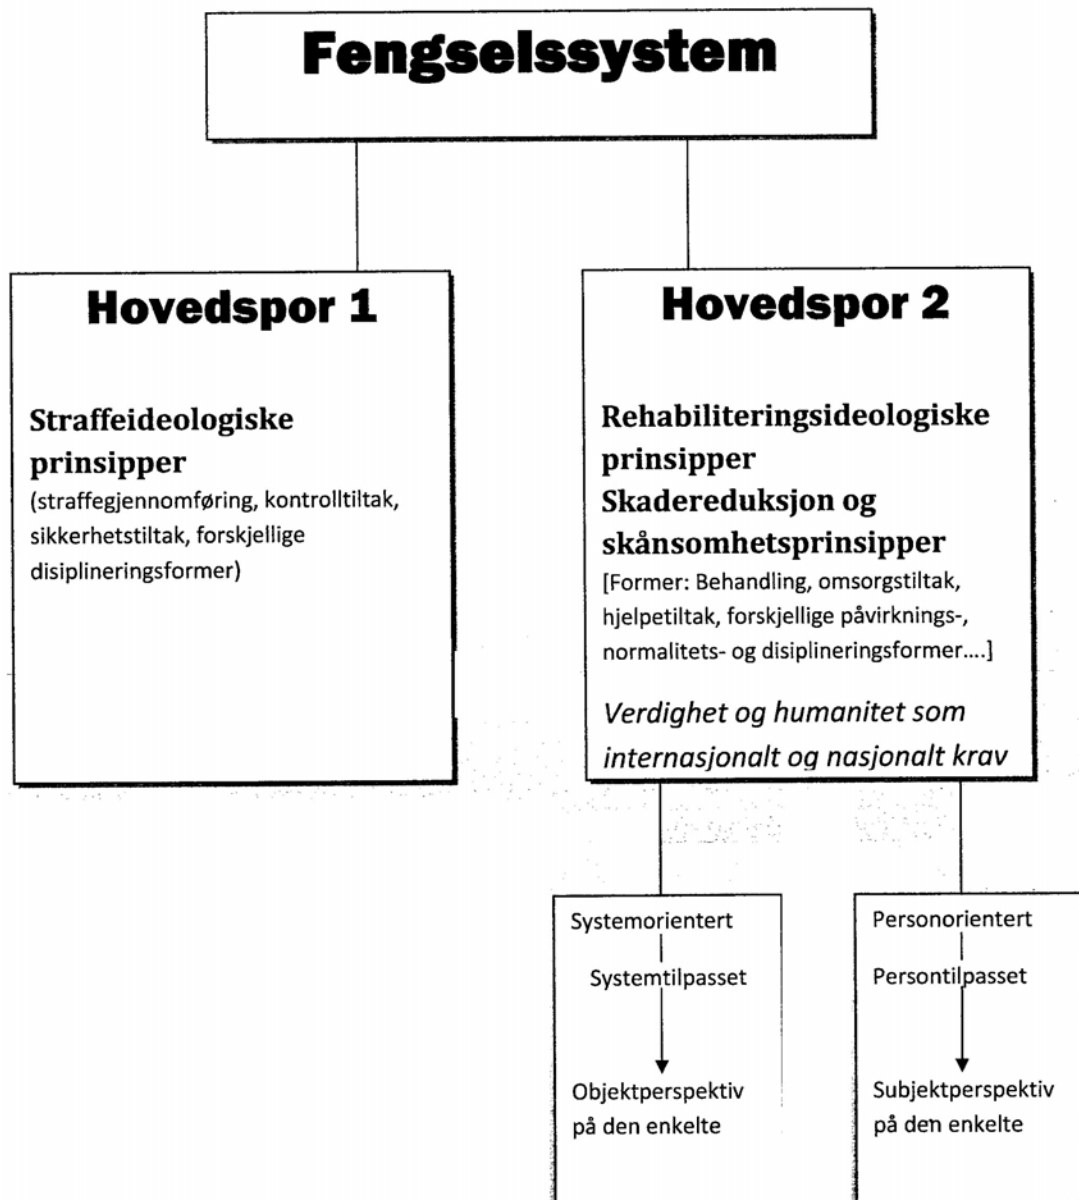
Fengselssystem

Hovedspor 1

Straffeideologiske prinsipper
(straffegjennomføring, kontrolltiltak, sikkerhetstiltak, forskjellige disiplineringsformer)

Hovedspor 2

Rehabiliteringsideologiske prinsipper
Skadereduksjon og skånsomhetsprinsipper
[Former: Behandling, omsorgstiltak, hjelpetiltak, forskjellige påvirknings-, normalitets- og disiplineringsformer....]

Verdighet og humanitet som internasjonalt og nasjonalt krav

Systemorientert
Systemtilpasset
Objektperspektiv på den enkelte

Personorientert
Persontilpasset
Subjektperspektiv på den enkelte